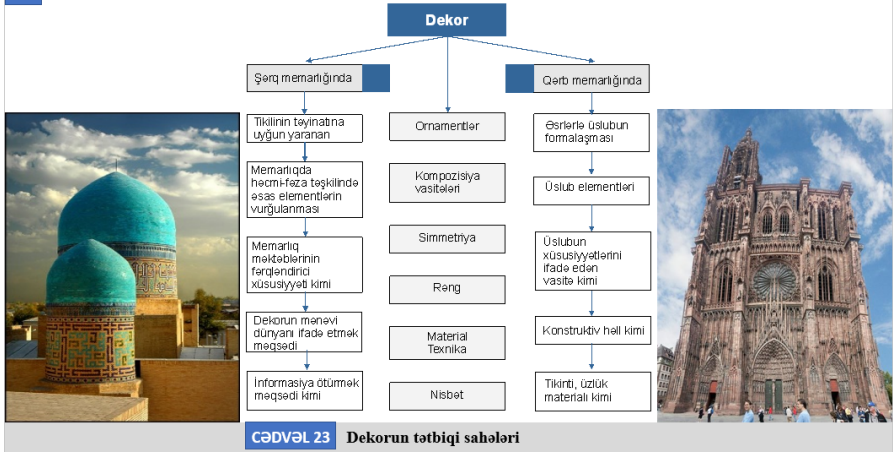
Dekor

Şərq memarlığında

Ornamentlər

Qərb memarlığında

Tikilinin təyinatına uyğun yaranan

Memarlıqda həcmi-fəza təşkilində əsas elementlərin vurğulanması

Memarlıq məktəblərinin fərqləndirici xüsusiyyəti kimi

Dekorun mənəvi dünyanı ifadə etmək məqsədi

İnformasiya ötürmək məqsədi kimi

Kompozisiya vasitələri

Simmetriya

Rəng

Material Texnika

Nisbət

Əsrlərlə üslubun formalaşması

Üslub elementləri

Üslubun xüsusiyyətlərini ifadə edən vasitə kimi

Konstruktiv həll kimi

Tikinti, üzlük materialı kimi

CƏDVƏL 23 Dekorun tətbiqi sahələri